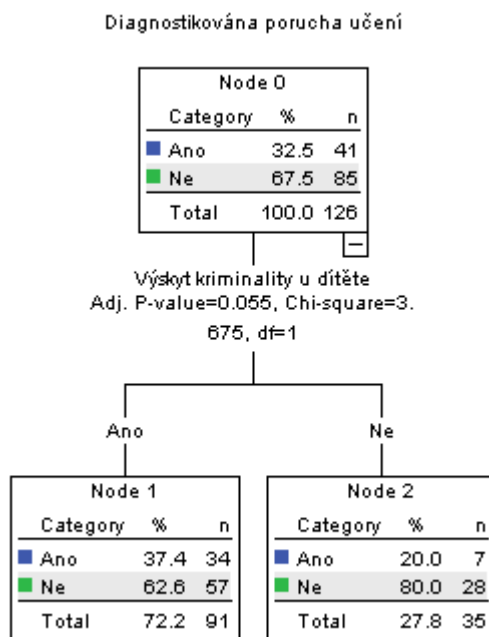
Diagnostikována porucha učení

Node 0

| Category | % | n |
|---|---|---|
| Ano | 32.5 | 41 |
| Ne | 67.5 | 85 |
| Total | 100.0 | 126 |

−

Výskyt kriminality u dítěte
Adj. P-value=0.055, Chi-square=3.675, df=1

Ano

Ne

Node 1

| Category | % | n |
|---|---|---|
| Ano | 37.4 | 34 |
| Ne | 62.6 | 57 |
| Total | 72.2 | 91 |

Node 2

| Category | % | n |
|---|---|---|
| Ano | 20.0 | 7 |
| Ne | 80.0 | 28 |
| Total | 27.8 | 35 |